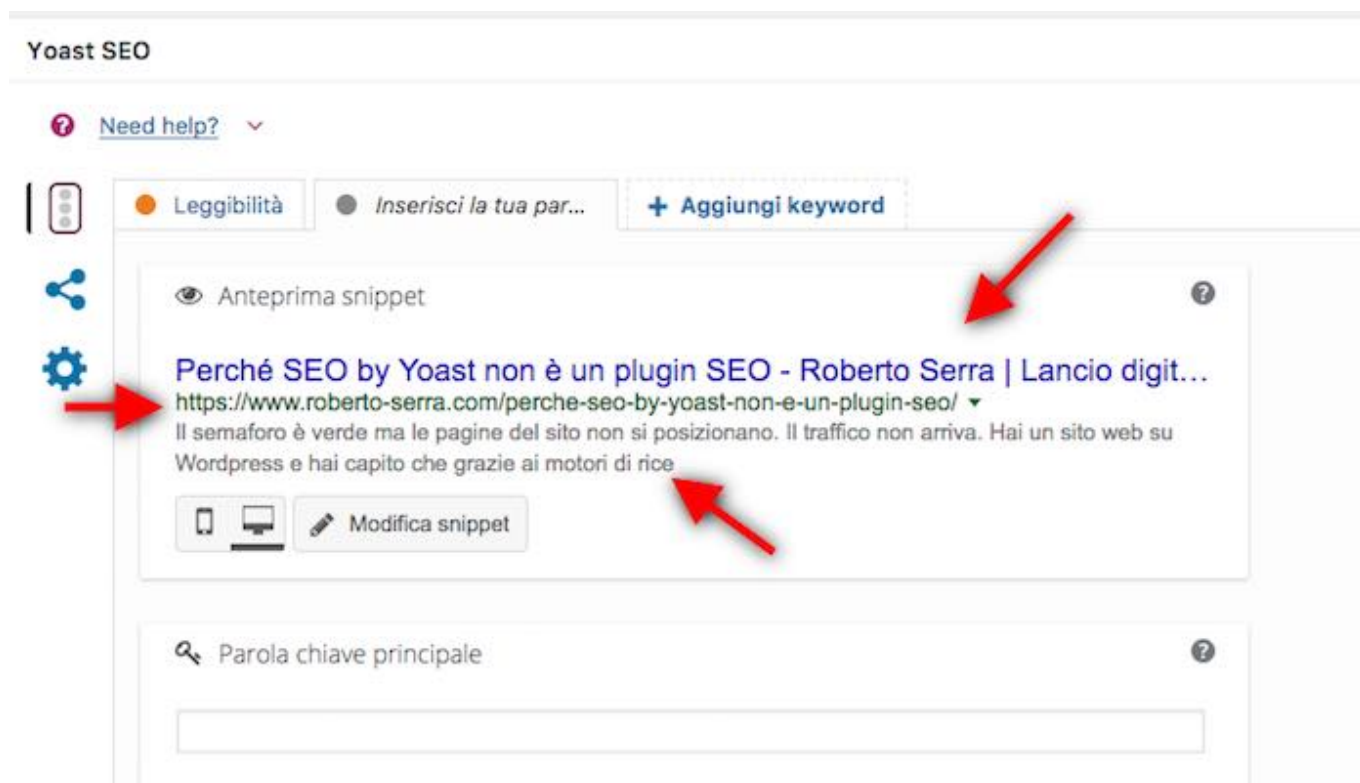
Yoast SEO

Need help?

Leggibilità

Inserisci la tua par...

+ Aggiungi keyword

Anteprima snippet

Perché SEO by Yoast non è un plugin SEO - Roberto Serra | Lancio digit...
https://www.roberto-serra.com/perche-seo-by-yoast-non-e-un-plugin-seo/
Il semaforo è verde ma le pagine del sito non si posizionano. Il traffico non arriva. Hai un sito web su Wordpress e hai capito che grazie ai motori di rice

Modifica snippet

Parola chiave principale